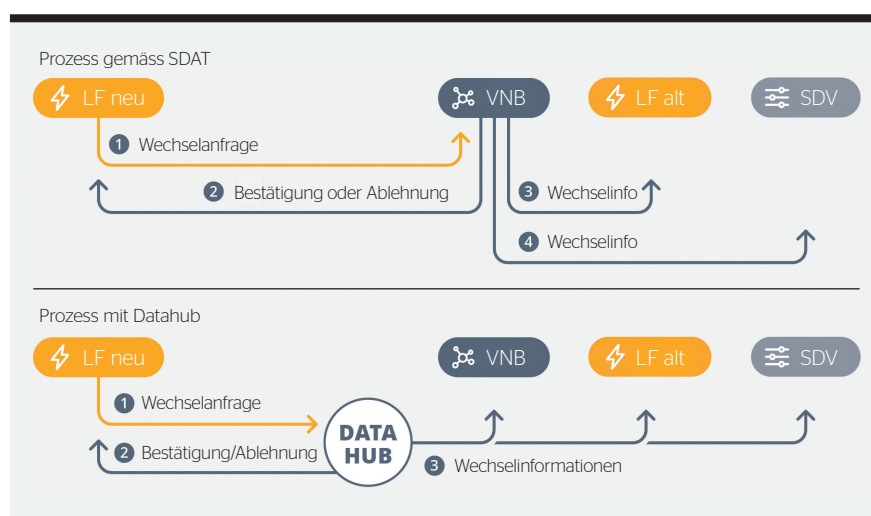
Prozess gemäss SDAT

LF neu

VNB

LF alt

SDV

1 Wechselanfrage

2 Bestätigung oder Ablehnung

3 Wechselinfo

4 Wechselinfo

Prozess mit Datahub

LF neu

VNB

LF alt

SDV

1 Wechselanfrage

2 Bestätigung/Ablehnung

DATA HUB

3 Wechselinformationen